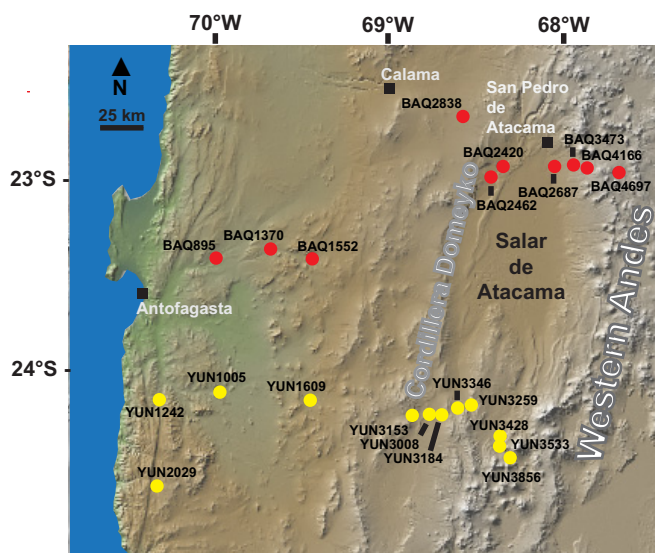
70°W 69°W 68°W

N
25 km

23°S
24°S

Calama
BAQ2838
San Pedro de Atacama
BAQ3473
BAQ4166
BAQ2420
BAQ2687
BAQ4697
BAQ2462
BAQ895
BAQ1370
BAQ1552
Salar de Atacama
Cordillera Domeyko
Western Andes
Antofagasta
YUN1005
YUN1242
YUN1609
YUN3346
YUN3259
YUN3153
YUN3008
YUN3184
YUN3428
YUN3533
YUN3856
YUN2029